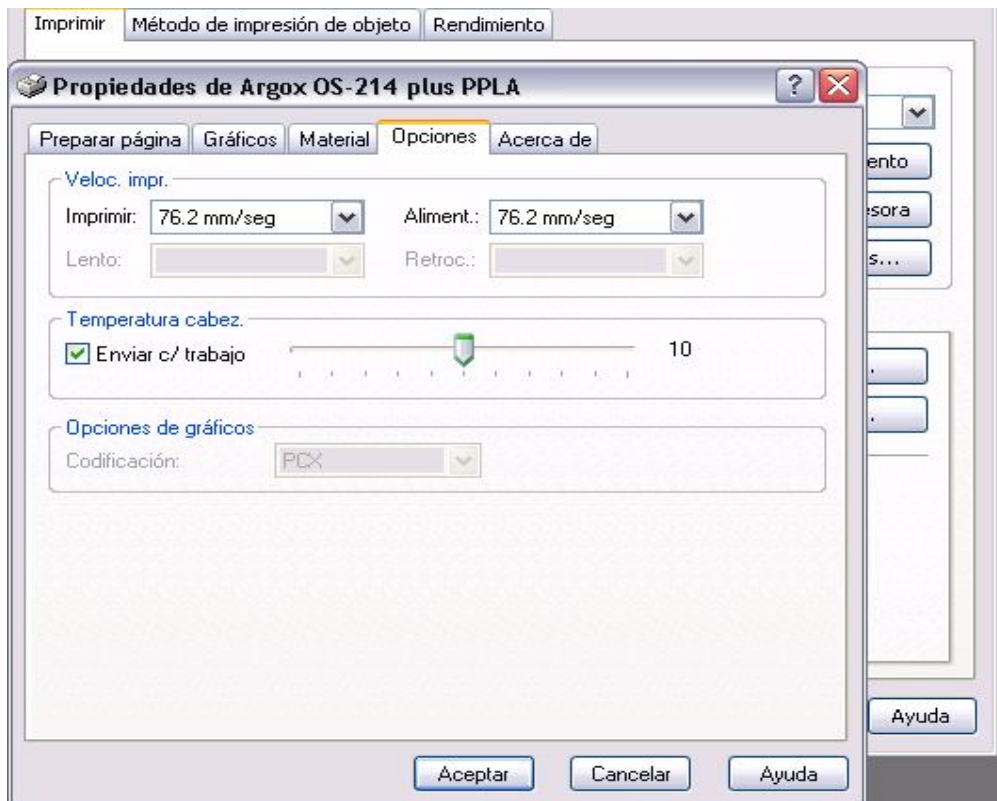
Imprimir | Método de impresión de objeto | Rendimiento

Propiedades de Argox OS-214 plus PPLA

?

Preparar página | Gráficos | Material | Opciones | Acerca de

Veloc. impr.

Imprimir: 76.2 mm/seg

Aliment.: 76.2 mm/seg

Lento:

Retroc.:

Temperatura cabez.

Enviar c/ trabajo

10

Opciones de gráficos

Codificación: PCX

ento

esora

s...

.

.

Ayuda

Aceptar

Cancelar

Ayuda